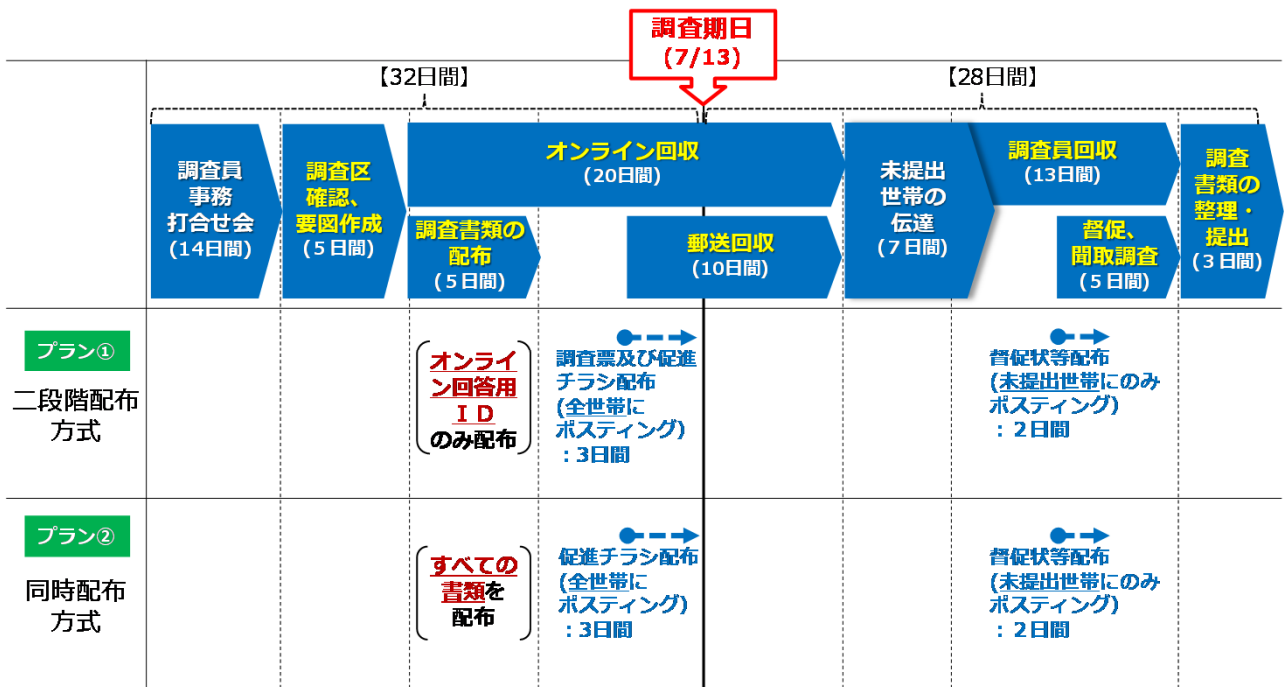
調査期日
（7/13）

【32日間】

【28日間】

調査員事務打合せ会
（14日間）

調査区確認、要図作成
（５日間）

オンライン回収
（20日間）

調査書類の配布
（５日間）

郵送回収
（10日間）

未提出世帯の伝達
（７日間）

調査員回収
（13日間）

督促、聞取調査
（５日間）

調査書類の整理・提出
（３日間）

プラン①

二段階配布方式

オンライン回答用ＩＤのみ配布

調査票及び促進チラシ配布（全世帯にポスティング）：3日間

督促状等配布（未提出世帯にのみポスティング）：２日間

プラン②

同時配布方式

すべての書類を配布

促進チラシ配布（全世帯にポスティング）：3日間

督促状等配布（未提出世帯にのみポスティング）：２日間